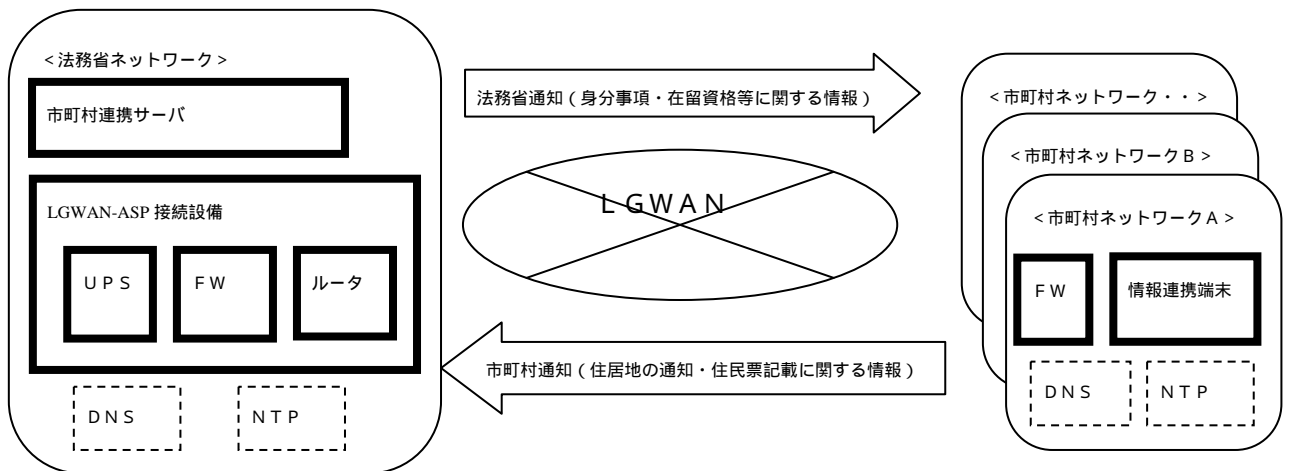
＜法務省ネットワーク＞

市町村連携サーバ

LGWAN-ASP 接続設備

ＵＰＳ

ＦＷ

ルータ

ＤＮＳ

ＮＴＰ

法務省通知（身分事項・在留資格等に関する情報）

ＬＧＷＡＮ

市町村通知（住居地の通知・住民票記載に関する情報）

＜市町村ネットワーク・・＞

＜市町村ネットワークＢ＞

＜市町村ネットワークＡ＞

ＦＷ

情報連携端末

ＤＮＳ

ＮＴＰ